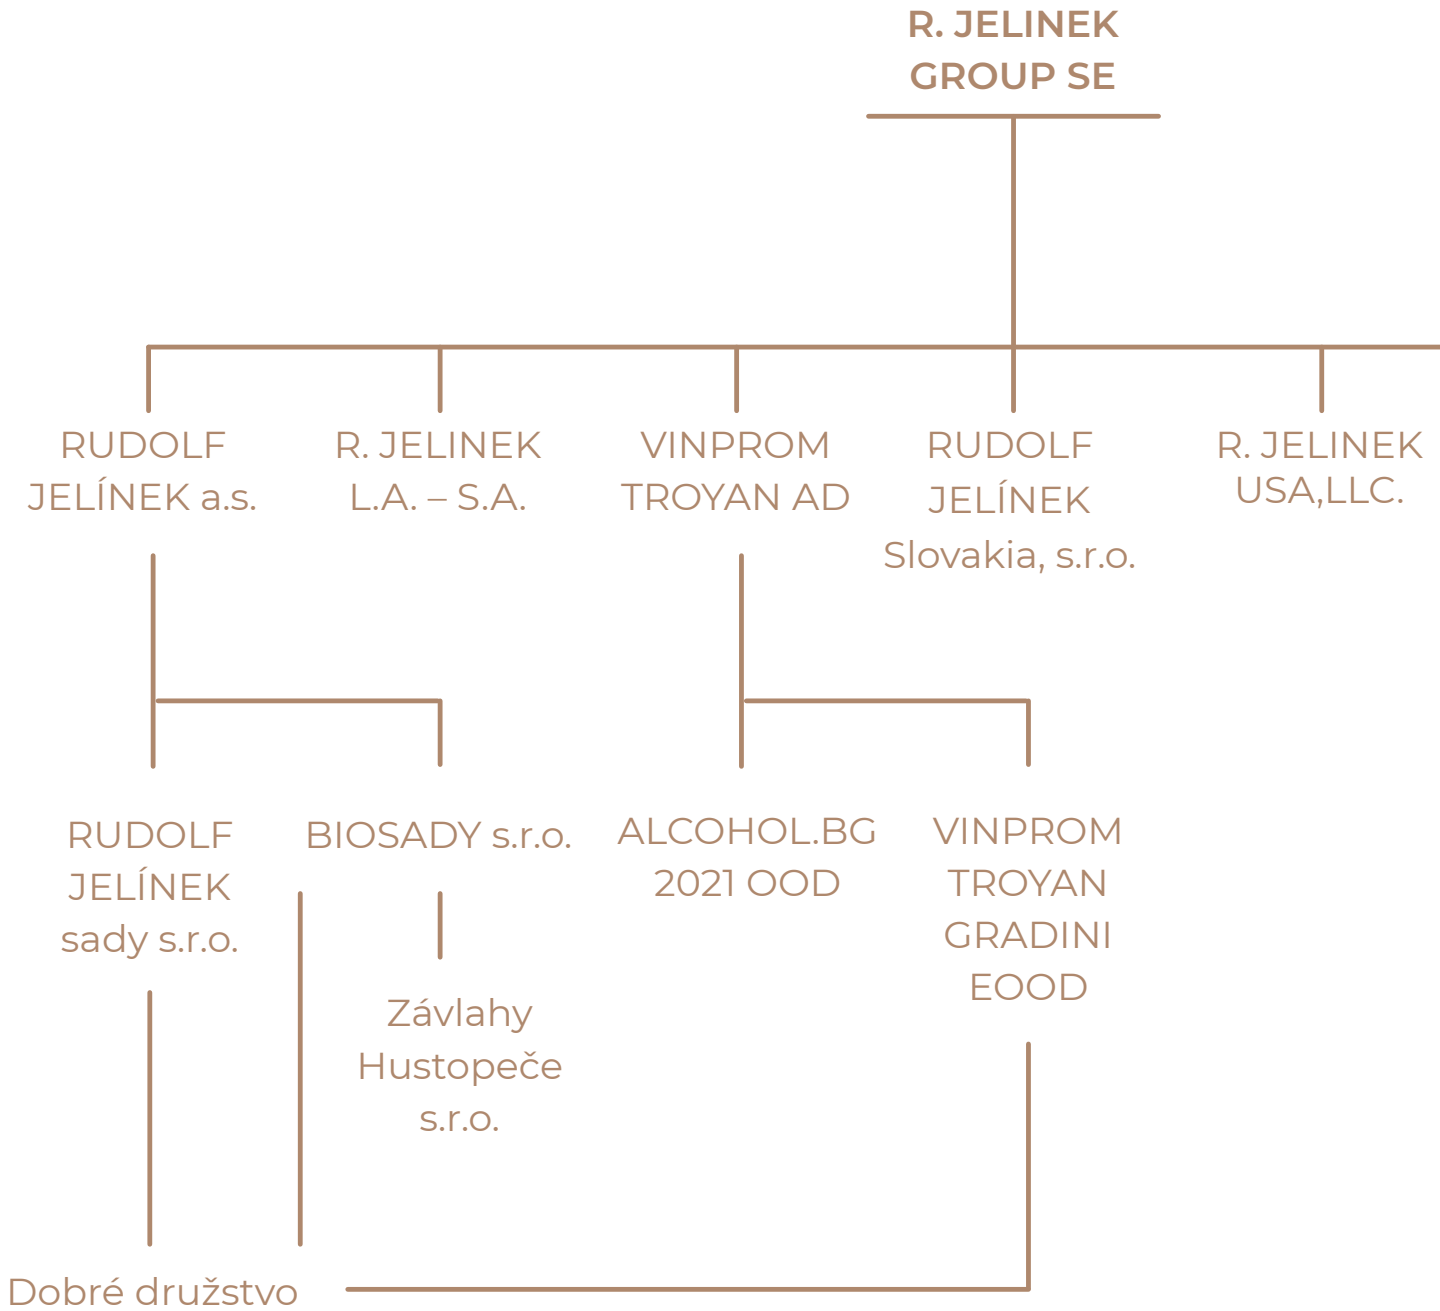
R. JELINEK GROUP SE

RUDOLF JELÍNEK a.s.

R. JELINEK L.A. – S.A.

VINPROM TROYAN AD

RUDOLF JELÍNEK Slovakia, s.r.o.

R. JELINEK USA,LLC.

RUDOLF JELÍNEK sady s.r.o.

BIOSADY s.r.o.

ALCOHOL.BG 2021 OOD

VINPROM TROYAN GRADINI EOOD

Závlahy Hustopeče s.r.o.

Dobré družstvo